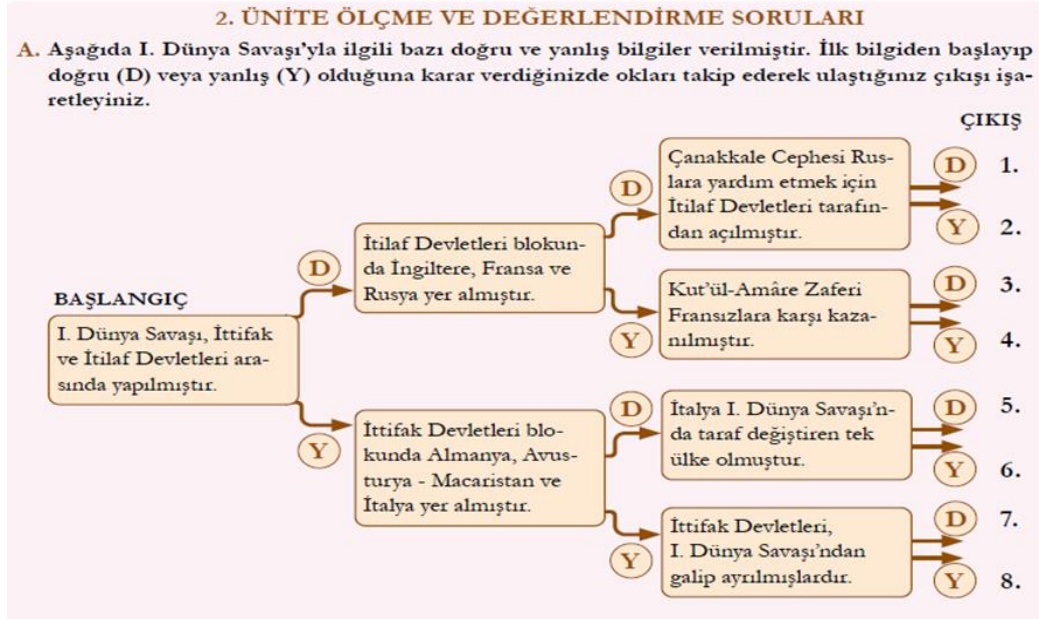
2. ÜNİTE ÖLÇME VE DEĞERLENDİRME SORULARI

A. Aşağıda I. Dünya Savaşı'yla ilgili bazı doğru ve yanlış bilgiler verilmiştir. İlk bilgiden başlayıp doğru (D) veya yanlış (Y) olduğuna karar verdiğinizde okları takip ederek ulaştığınız çıkışı işaretleyiniz.

ÇIKIŞ

BAŞLANGIÇ

I. Dünya Savaşı, İttifak ve İtilaf Devletleri arasında yapılmıştır.

D

İtilaf Devletleri blokunda İngiltere, Fransa ve Rusya yer almıştır.

D

Çanakkale Cephesi Ruslara yardım etmek için İtilaf Devletleri tarafından açılmıştır.

D 1.

Y 2.

Y

Kut'ül-Amâre Zaferi Fransızlara karşı kazanılmıştır.

D 3.

Y 4.

Y

İttifak Devletleri blokunda Almanya, Avusturya - Macaristan ve İtalya yer almıştır.

D

İtalya I. Dünya Savaşı'nda taraf değiştiren tek ülke olmuştur.

D 5.

Y 6.

Y

İttifak Devletleri, I. Dünya Savaşı'ndan galip ayrılmışlardır.

D 7.

Y 8.